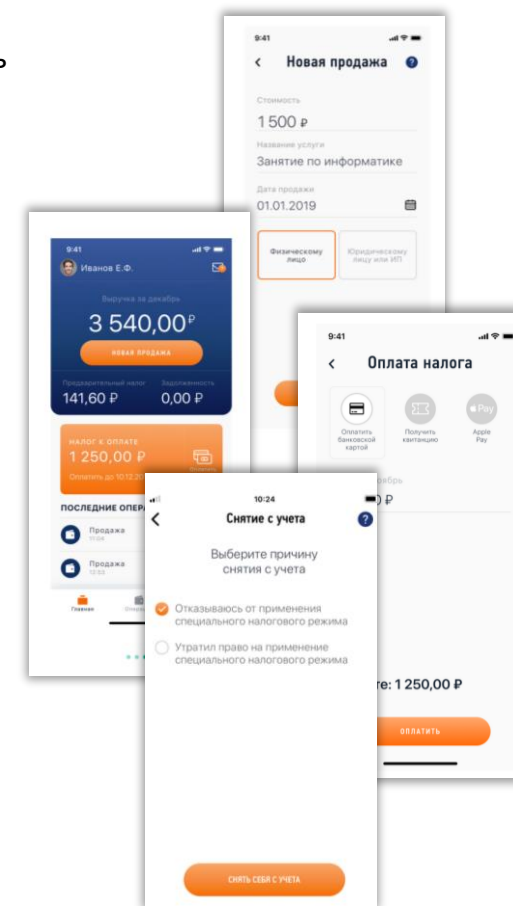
9:41

Новая продажа

Стоимость

1 500 ₽

Название услуги

Занятие по информатике

Дата продажи

01.01.2019

Физическому лицу

Юридическому лицу или ИП

9:41

Иванов Е.Ф.

Выручка за декабрь

3 540,00₽

НОВАЯ ПРОДАЖА

Предварительный налог

141,60 ₽

Задолженность

0,00 ₽

НАЛОГ К ОПЛАТЕ

1 250,00 ₽

Оплатить до 10.12.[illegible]

ПОСЛЕДНИЕ ОПЕРА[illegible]

Продажа

Продажа

Главная

9:41

Оплата налога

Оплатить банковской картой

Получить квитанцию

Apple Pay

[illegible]кабрь

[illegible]0 ₽

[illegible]е: 1 250,00 ₽

ОПЛАТИТЬ

10:24

Снятие с учета

Выберите причину снятия с учета

Отказываюсь от применения специального налогового режима

Утратил право на применение специального налогового режима

СНЯТЬ СЕБЯ С УЧЕТА